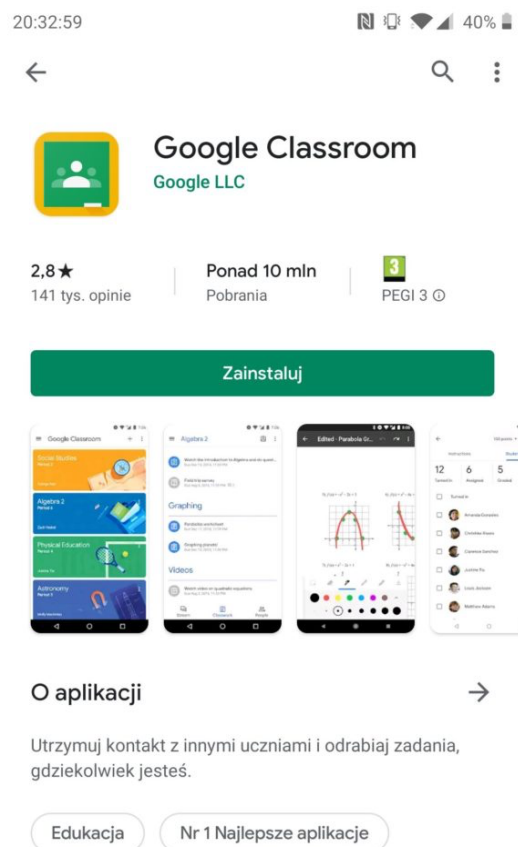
20:32:59 40%

Google Classroom
Google LLC

2,8★
141 tys. opinie

Ponad 10 mln
Pobrania

3
PEGI 3 ⓘ

Zainstaluj

Google Classroom
Social Studies
Algebra 2
Physical Education
Astronomy

Algebra 2
Graphing
Videos

Edited - Parabola Gr...

12 6 5

O aplikacji

Utrzymuj kontakt z innymi uczniami i odrabiaj zadania, gdziekolwiek jesteś.

Edukacja
Nr 1 Najlepsze aplikacje